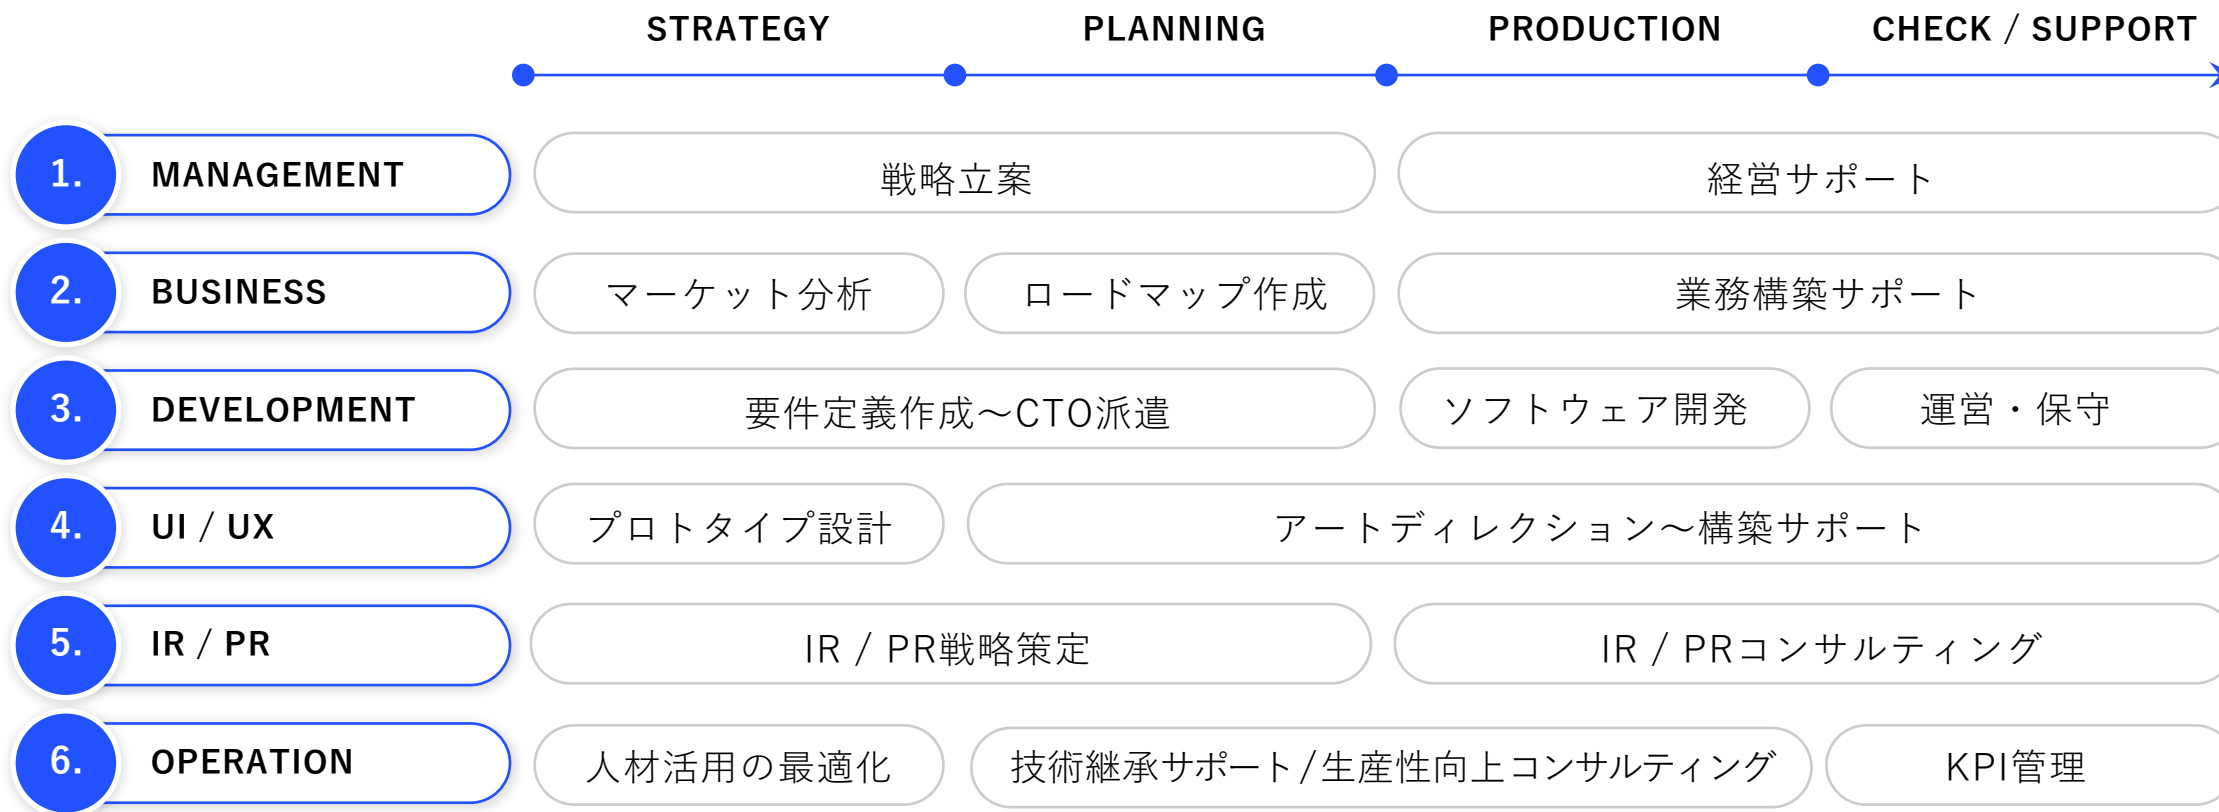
STRATEGY PLANNING PRODUCTION CHECK / SUPPORT

1. MANAGEMENT
戦略立案
経営サポート

2. BUSINESS
マーケット分析
ロードマップ作成
業務構築サポート

3. DEVELOPMENT
要件定義作成〜CTO派遣
ソフトウェア開発
運営・保守

4. UI / UX
プロトタイプ設計
アートディレクション〜構築サポート

5. IR / PR
IR / PR戦略策定
IR / PRコンサルティング

6. OPERATION
人材活用の最適化
技術継承サポート/生産性向上コンサルティング
KPI管理